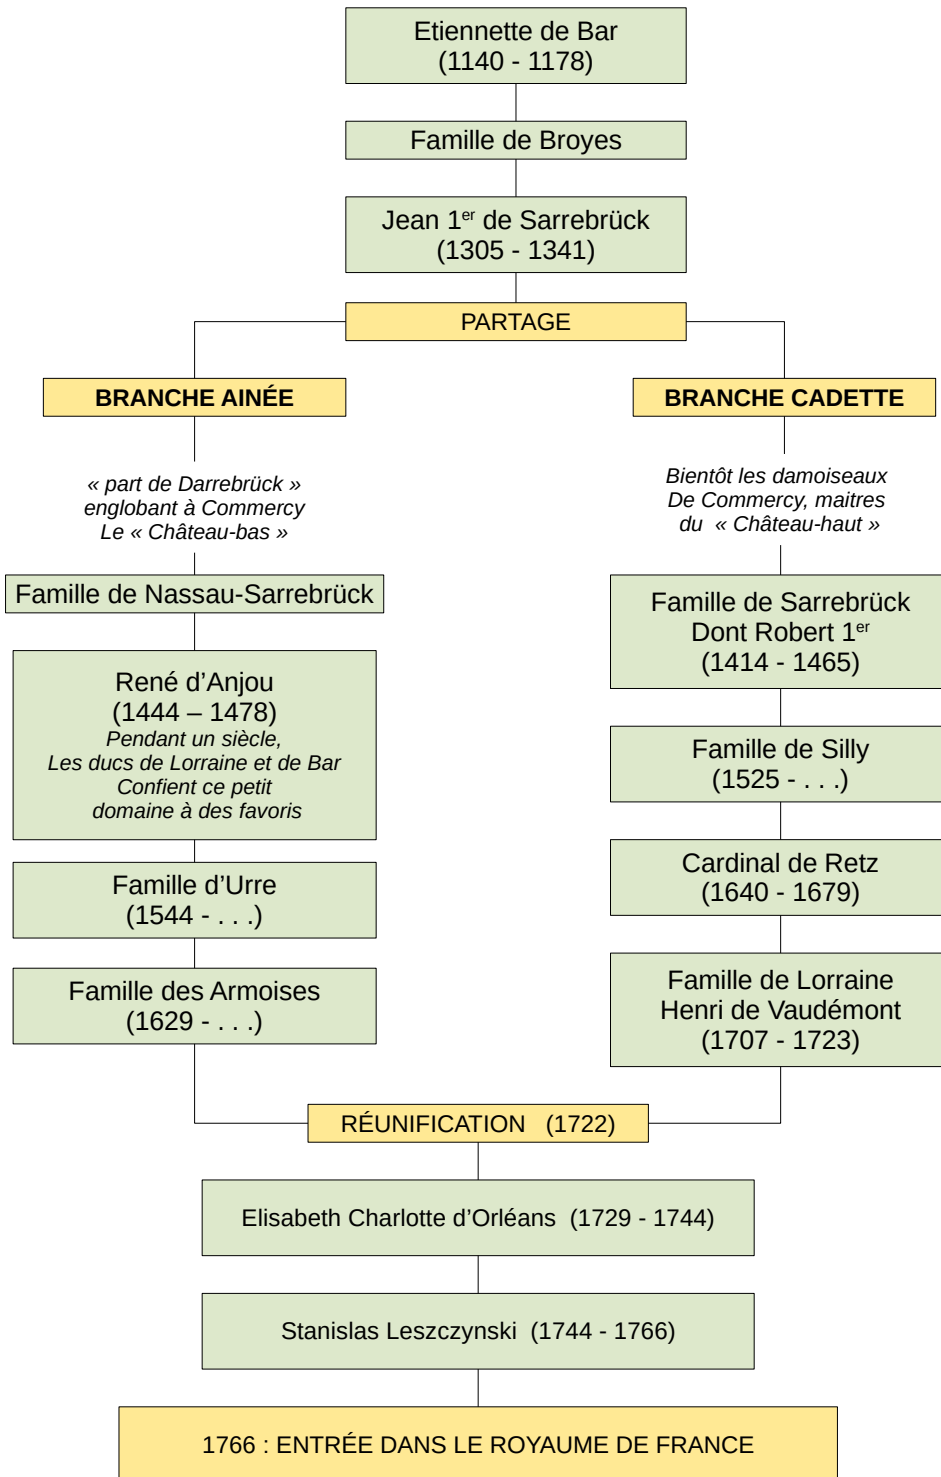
Etiennette de Bar
(1140 - 1178)

Famille de Broyes

Jean 1$^{er}$ de Sarrebrück
(1305 - 1341)

PARTAGE

BRANCHE AINÉE

« part de Darrebrück »
englobant à Commercy
Le « Château-bas »

Famille de Nassau-Sarrebrück

René d’Anjou
(1444 – 1478)
Pendant un siècle,
Les ducs de Lorraine et de Bar
Confient ce petit
domaine à des favoris

Famille d’Urre
(1544 - . . .)

Famille des Armoises
(1629 - . . .)

BRANCHE CADETTE

Bientôt les damoiseaux
De Commercy, maitres
du « Château-haut »

Famille de Sarrebrück
Dont Robert 1$^{er}$
(1414 - 1465)

Famille de Silly
(1525 - . . .)

Cardinal de Retz
(1640 - 1679)

Famille de Lorraine
Henri de Vaudémont
(1707 - 1723)

RÉUNIFICATION (1722)

Elisabeth Charlotte d’Orléans (1729 - 1744)

Stanislas Leszczynski (1744 - 1766)

1766 : ENTRÉE DANS LE ROYAUME DE FRANCE